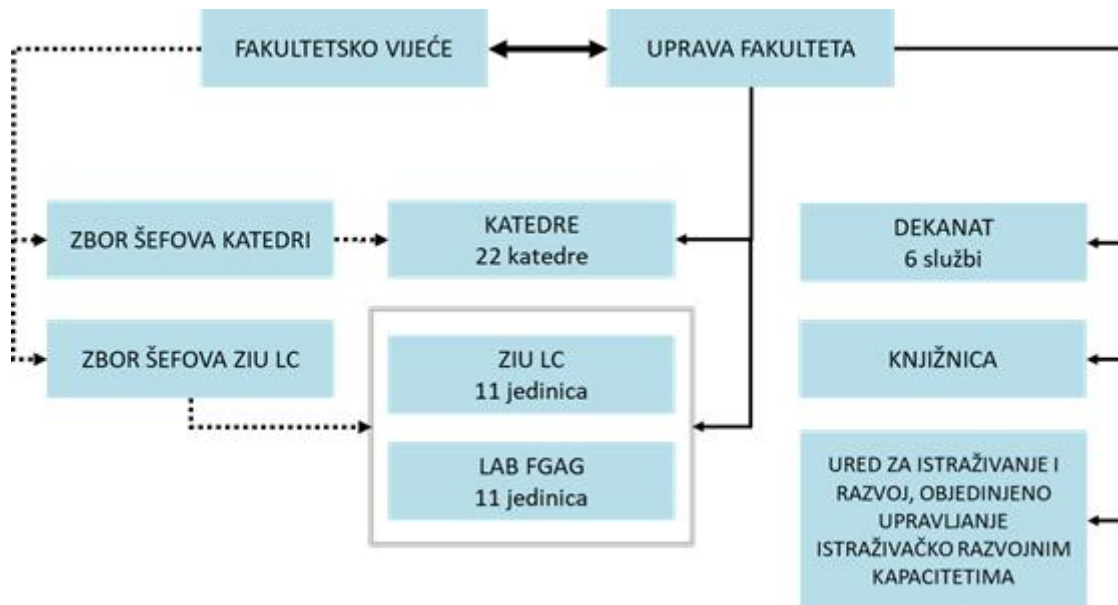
FAKULTETSKO VIJEĆE

UPRAVA FAKULTETA

ZBOR ŠEFOVA KATEDRI

KATEDRE
22 katedre

DEKANAT
6 službi

ZBOR ŠEFOVA ZIU LC

ZIU LC
11 jedinica

KNJIŽNICA

LAB FGAG
11 jedinica

URED ZA ISTRAŽIVANJE I RAZVOJ, OBJEDINJENO UPRAVLJANJE ISTRAŽIVAČKO RAZVOJNIM KAPACITETIMA